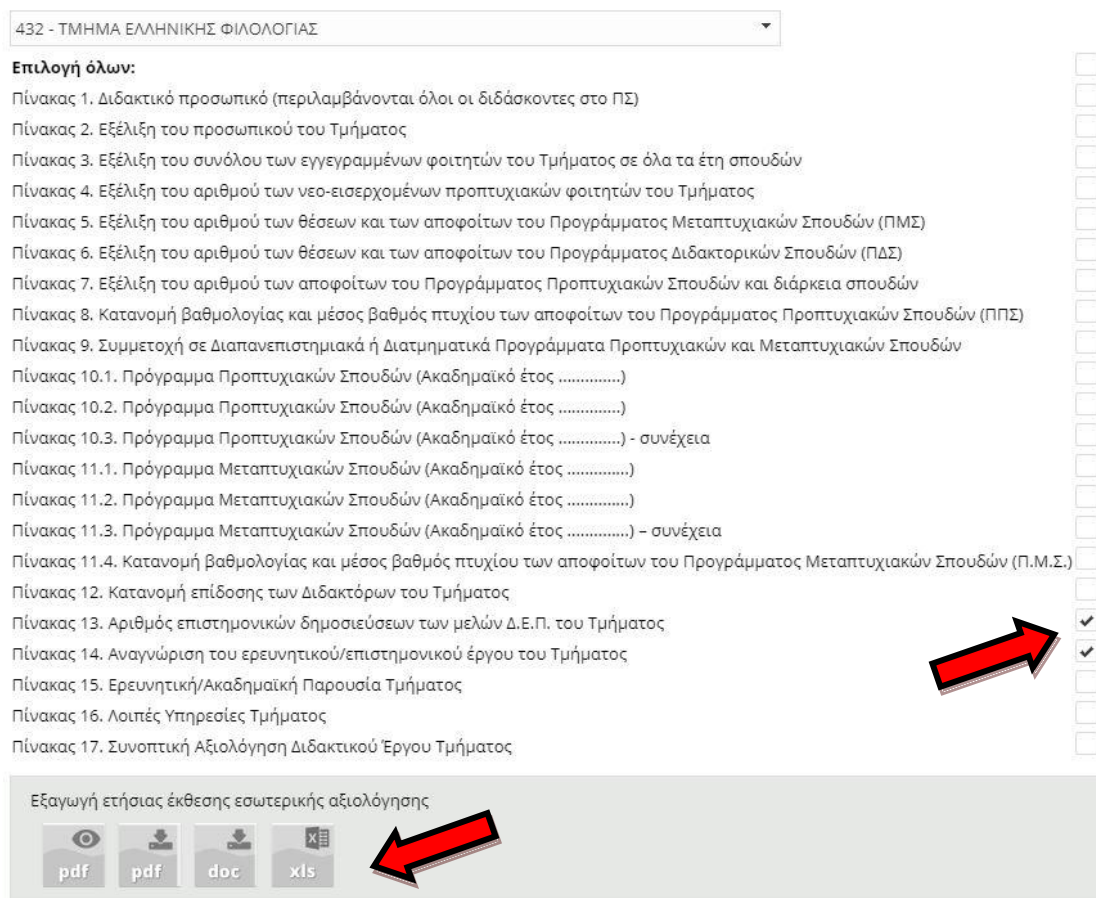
432 - ΤΜΗΜΑ ΕΛΛΗΝΙΚΗΣ ΦΙΛΟΛΟΓΙΑΣ

Επιλογή όλων:
Πίνακας 1. Διδακτικό προσωπικό (περιλαμβάνονται όλοι οι διδάσκοντες στο ΠΣ)
Πίνακας 2. Εξέλιξη του προσωπικού του Τμήματος
Πίνακας 3. Εξέλιξη του συνόλου των εγγεγραμμένων φοιτητών του Τμήματος σε όλα τα έτη σπουδών
Πίνακας 4. Εξέλιξη του αριθμού των νεο-εισερχομένων προπτυχιακών φοιτητών του Τμήματος
Πίνακας 5. Εξέλιξη του αριθμού των θέσεων και των αποφοίτων του Προγράμματος Μεταπτυχιακών Σπουδών (ΠΜΣ)
Πίνακας 6. Εξέλιξη του αριθμού των θέσεων και των αποφοίτων του Προγράμματος Διδακτορικών Σπουδών (ΠΔΣ)
Πίνακας 7. Εξέλιξη του αριθμού των αποφοίτων του Προγράμματος Προπτυχιακών Σπουδών και διάρκεια σπουδών
Πίνακας 8. Κατανομή βαθμολογίας και μέσος βαθμός πτυχίου των αποφοίτων του Προγράμματος Προπτυχιακών Σπουδών (ΠΠΣ)
Πίνακας 9. Συμμετοχή σε Διαπανεπιστημιακά ή Διατμηματικά Προγράμματα Προπτυχιακών και Μεταπτυχιακών Σπουδών
Πίνακας 10.1. Πρόγραμμα Προπτυχιακών Σπουδών (Ακαδημαϊκό έτος ..............)
Πίνακας 10.2. Πρόγραμμα Προπτυχιακών Σπουδών (Ακαδημαϊκό έτος ..............)
Πίνακας 10.3. Πρόγραμμα Προπτυχιακών Σπουδών (Ακαδημαϊκό έτος ..............) - συνέχεια
Πίνακας 11.1. Πρόγραμμα Μεταπτυχιακών Σπουδών (Ακαδημαϊκό έτος ..............)
Πίνακας 11.2. Πρόγραμμα Μεταπτυχιακών Σπουδών (Ακαδημαϊκό έτος ..............)
Πίνακας 11.3. Πρόγραμμα Μεταπτυχιακών Σπουδών (Ακαδημαϊκό έτος ..............) – συνέχεια
Πίνακας 11.4. Κατανομή βαθμολογίας και μέσος βαθμός πτυχίου των αποφοίτων του Προγράμματος Μεταπτυχιακών Σπουδών (Π.Μ.Σ.)
Πίνακας 12. Κατανομή επίδοσης των Διδακτόρων του Τμήματος
Πίνακας 13. Αριθμός επιστημονικών δημοσιεύσεων των μελών Δ.Ε.Π. του Τμήματος
Πίνακας 14. Αναγνώριση του ερευνητικού/επιστημονικού έργου του Τμήματος
Πίνακας 15. Ερευνητική/Ακαδημαϊκή Παρουσία Τμήματος
Πίνακας 16. Λοιπές Υπηρεσίες Τμήματος
Πίνακας 17. Συνοπτική Αξιολόγηση Διδακτικού Έργου Τμήματος

Εξαγωγή ετήσιας έκθεσης εσωτερικής αξιολόγησης
pdf pdf doc xls